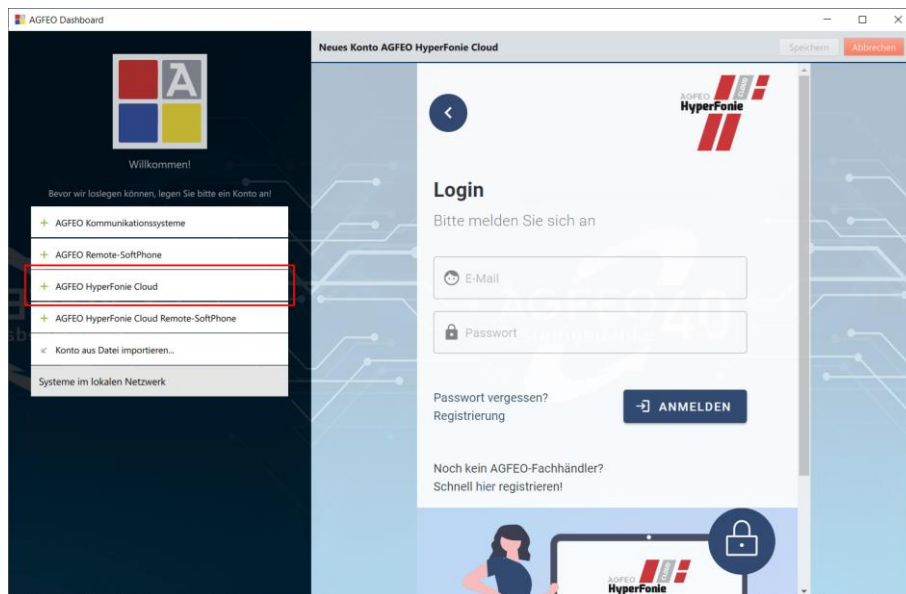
AGFEO Dashboard

Willkommen!

Bevor wir loslegen können, legen Sie bitte ein Konto an!

+ AGFEO Kommunikationssysteme

+ AGFEO Remote-SoftPhone

+ AGFEO HyperFonie Cloud

+ AGFEO HyperFonie Cloud Remote-SoftPhone

Konto aus Datei importieren...

Systeme im lokalen Netzwerk

Neues Konto AGFEO HyperFonie Cloud

Speichern Abbrechen

AGFEO HyperFonie CLOUD

Login

Bitte melden Sie sich an

E-Mail

Passwort

Passwort vergessen?
Registrierung

ANMELDEN

Noch kein AGFEO-Fachhändler?
Schnell hier registrieren!

AGFEO HyperFonie